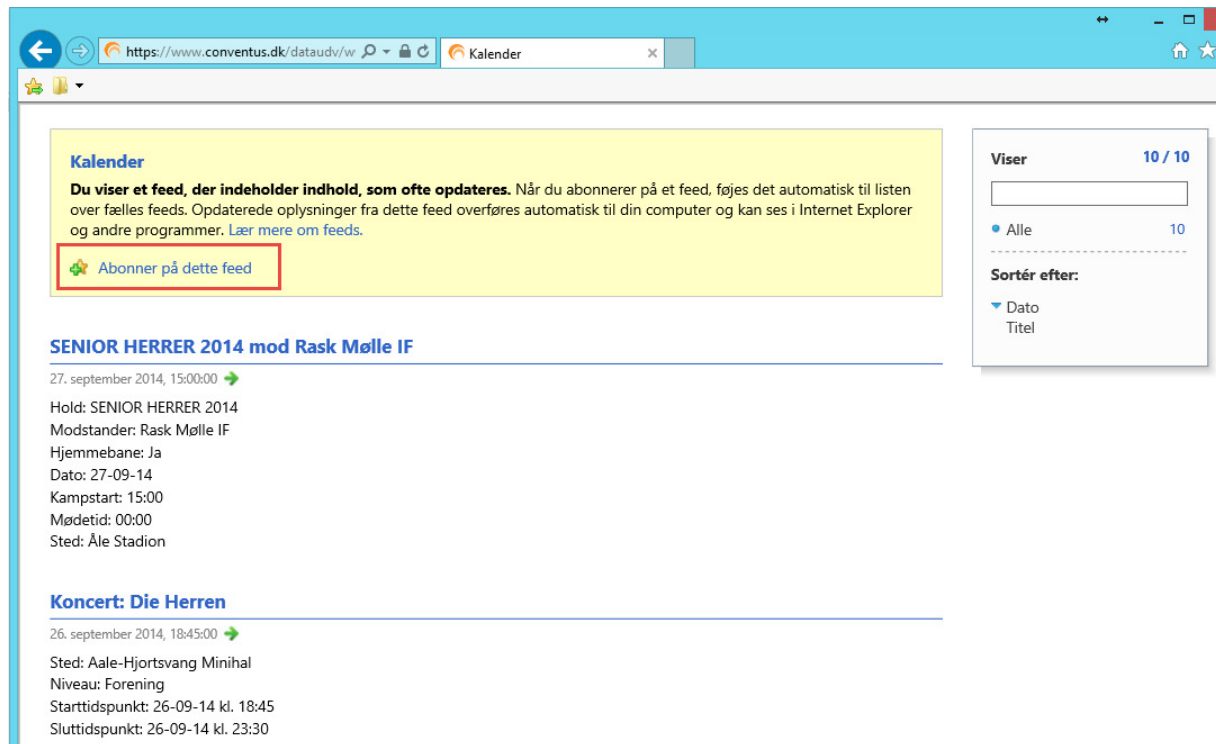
https://www.conventus.dk/dataudv/w

Kalender

Kalender

**Du viser et feed, der indeholder indhold, som ofte opdateres.** Når du abonnerer på et feed, føjes det automatisk til listen over fælles feeds. Opdaterede oplysninger fra dette feed overføres automatisk til din computer og kan ses i Internet Explorer og andre programmer. Lær mere om feeds.

Abonner på dette feed

SENIOR HERRER 2014 mod Rask Mølle IF

27. september 2014, 15:00:00

Hold: SENIOR HERRER 2014
Modstander: Rask Mølle IF
Hjemmebane: Ja
Dato: 27-09-14
Kampstart: 15:00
Mødetid: 00:00
Sted: Åle Stadion

Koncert: Die Herren

26. september 2014, 18:45:00

Sted: Aale-Hjortsvang Minihal
Niveau: Forening
Starttidspunkt: 26-09-14 kl. 18:45
Sluttidspunkt: 26-09-14 kl. 23:30

Viser 10 / 10

Alle 10

Sortér efter:

Dato
Titel